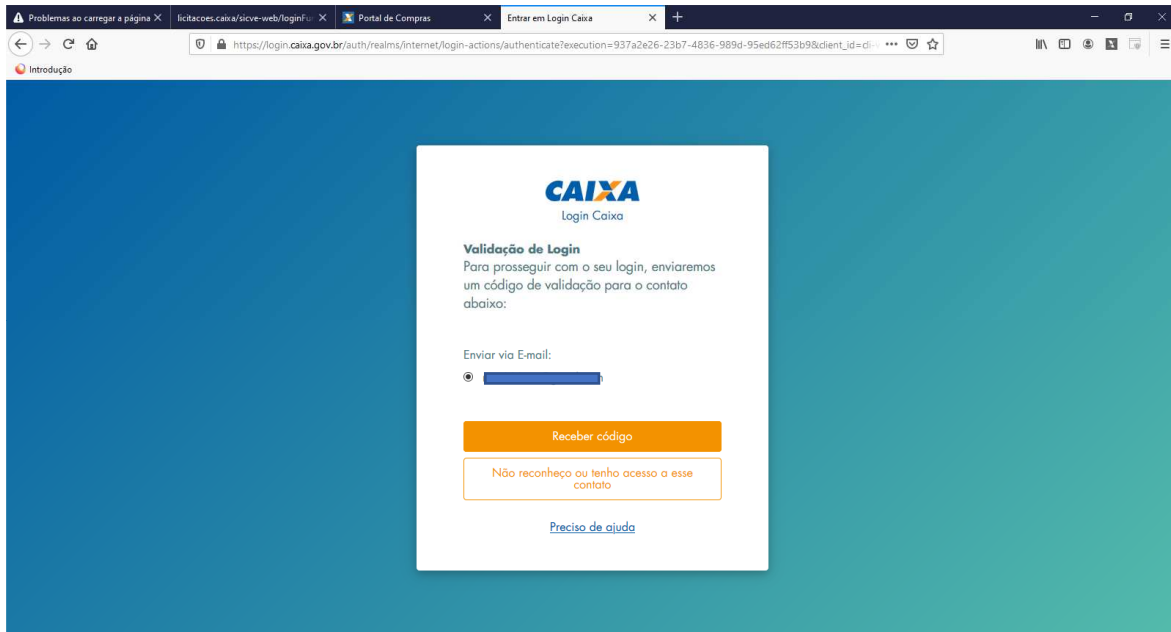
Problemas ao carregar a página ×
licitacoes.caixa/sicve-web/loginFu ×
Portal de Compras ×
Entrar em Login Caixa ×
+

https://login.caixa.gov.br/auth/realms/internet/login-actions/authenticate?execution=937a2e26-23b7-4836-989d-95ed62ff53b9&client_id=cli-

Introdução

CAIXA
Login Caixa

Validação de Login
Para prosseguir com o seu login, enviaremos um código de validação para o contato abaixo:

Enviar via E-mail:
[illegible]

Receber código

Não reconheço ou tenho acesso a esse contato

Preciso de ajuda